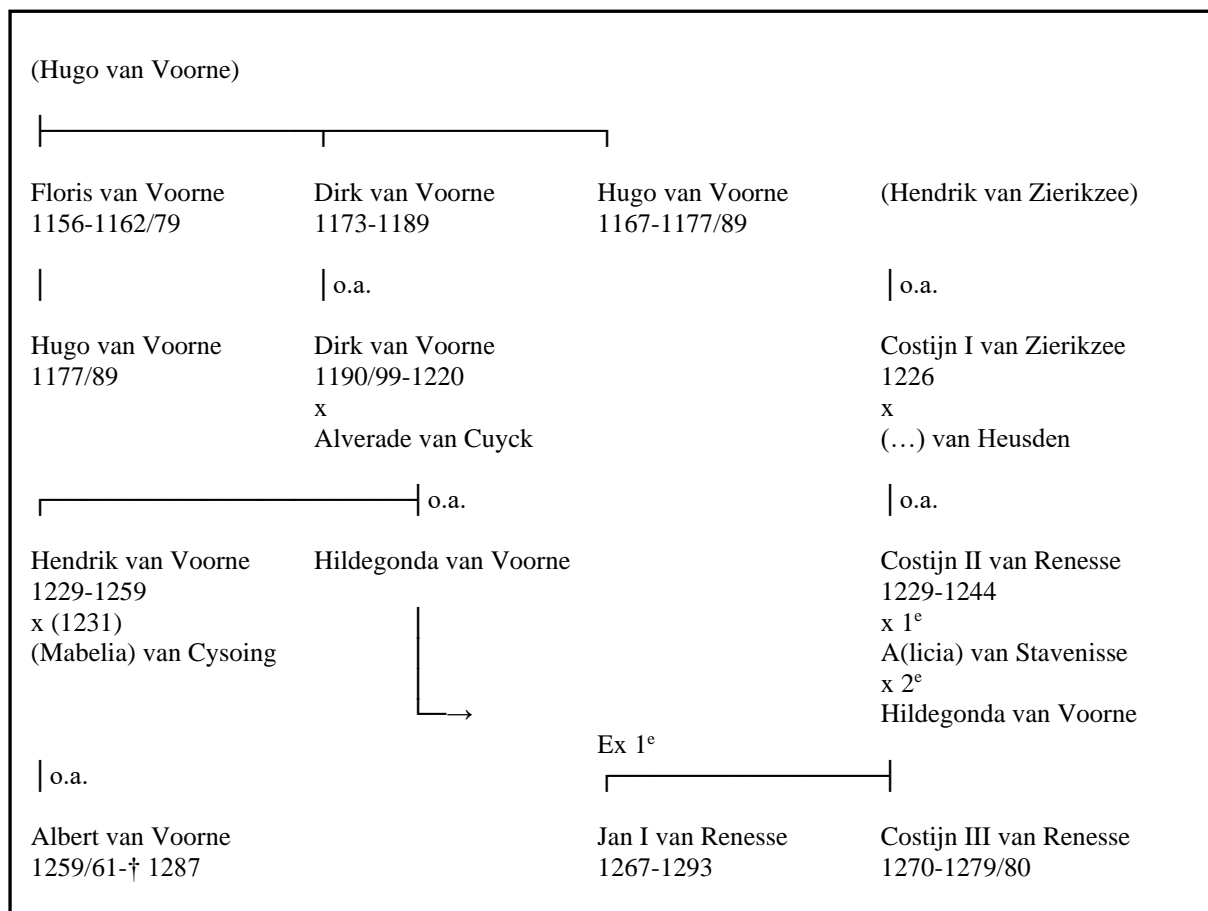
(Hugo van Voorne)

Floris van Voorne
1156-1162/79

Dirk van Voorne
1173-1189

Hugo van Voorne
1167-1177/89

(Hendrik van Zierikzee)

o.a.

o.a.

Hugo van Voorne
1177/89

Dirk van Voorne
1190/99-1220
x
Alverade van Cuyck

Costijn I van Zierikzee
1226
x
(…) van Heusden

o.a.

o.a.

Hendrik van Voorne
1229-1259
x (1231)
(Mabelia) van Cysoing

Hildegonda van Voorne

Costijn II van Renesse
1229-1244
x $1^e$
A(licia) van Stavenisse
x $2^e$
Hildegonda van Voorne

Ex $1^e$

o.a.

Albert van Voorne
1259/61-† 1287

Jan I van Renesse
1267-1293

Costijn III van Renesse
1270-1279/80